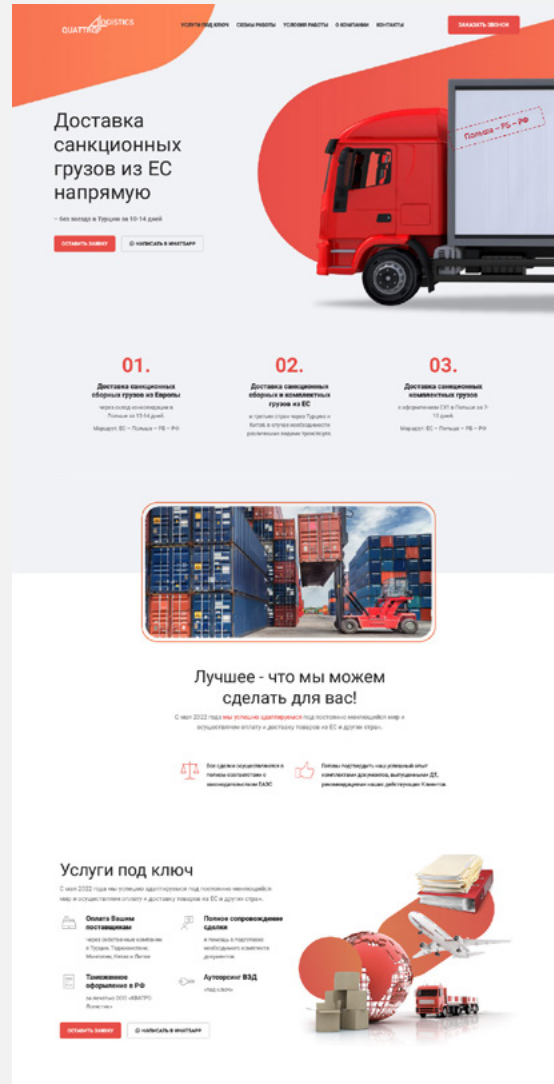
QUATTRO LOGISTICS

УСЛУГИ ПОД КЛЮЧ СХЕМЫ РАБОТЫ УСЛОВИЯ РАБОТЫ О КОМПАНИИ КОНТАКТЫ

ЗАКАЗАТЬ ЗВОНОК

Доставка санкционных грузов из ЕС напрямую

– без заезда в Турцию за 10-14 дней

ОСТАВИТЬ ЗАЯВКУ

НАПИСАТЬ В WHATSAPP

Польша – РБ – РФ

01.

Доставка санкционных сборных грузов из Европы

через склад консолидации в Польше за 10-14 дней

Маршрут: ЕС – Польша – РБ – РФ

02.

Доставка санкционных сборных и комплектных грузов из ЕС

в третьи страны через Турцию и Китай в случае необходимости различными видами транспорта

03.

Доставка санкционных комплектных грузов

с оформлением EX1 в Польше за 7-10 дней

Маршрут: ЕС – Польша – РБ – РФ

Лучшее - что мы можем сделать для вас!

С мая 2022 года мы успешно адаптировались под постоянно меняющийся мир и осуществляем оплату и доставку товаров из ЕС и других стран.

Все сделки осуществляются в полном соответствии с законодательством ЕАЭС

Готовы подтвердить наш успешный опыт комплектами документов, выпущенными ДТ, рекомендациями наших действующих Клиентов.

Услуги под ключ

С мая 2022 года мы успешно адаптировались под постоянно меняющийся мир и осуществляем оплату и доставку товаров из ЕС и других стран.

Оплата Вашим поставщикам

через элективные компании в Турции, Таджикистане, Монголии, Китае и Литве

Полное сопровождение сделки

и помощь в подготовке необходимого комплекта документов

Таможенное оформление в РФ

за агентом ООО «КВАТРО Логистик»

Аутсорсинг ВЭД

«под ключ»

ОСТАВИТЬ ЗАЯВКУ

НАПИСАТЬ В WHATSAPP